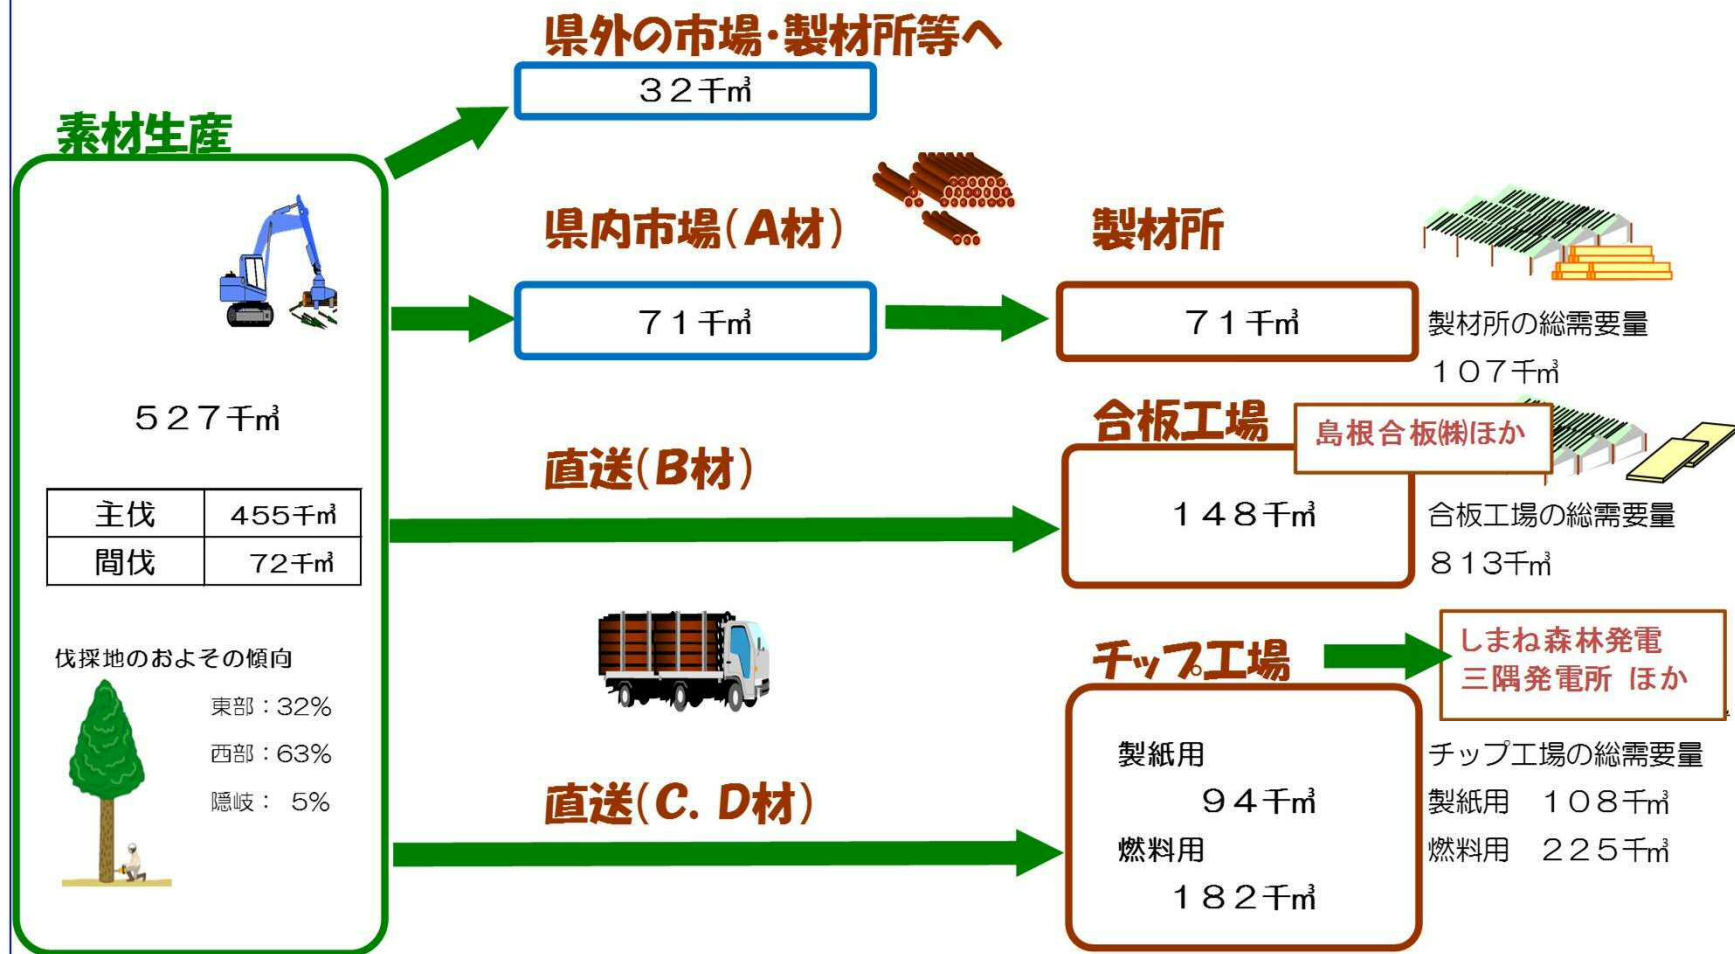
県外の市場・製材所等へ

３２千㎥

素材生産

５２７千㎥

| 主伐 | 455千㎥ |
|---|---|
| 間伐 | 72千㎥ |

伐採地のおよその傾向

東部：32%

西部：63%

隠岐：　5%

県内市場（A材）

７１千㎥

製材所

７１千㎥

製材所の総需要量

１０７千㎥

直送（B材）

合板工場

島根合板㈱ほか

１４８千㎥

合板工場の総需要量

８１３千㎥

チップ工場

しまね森林発電

三隅発電所　ほか

直送（C. D材）

製紙用

９４千㎥

燃料用

１８２千㎥

チップ工場の総需要量

製紙用　１０８千㎥

燃料用　２２５千㎥